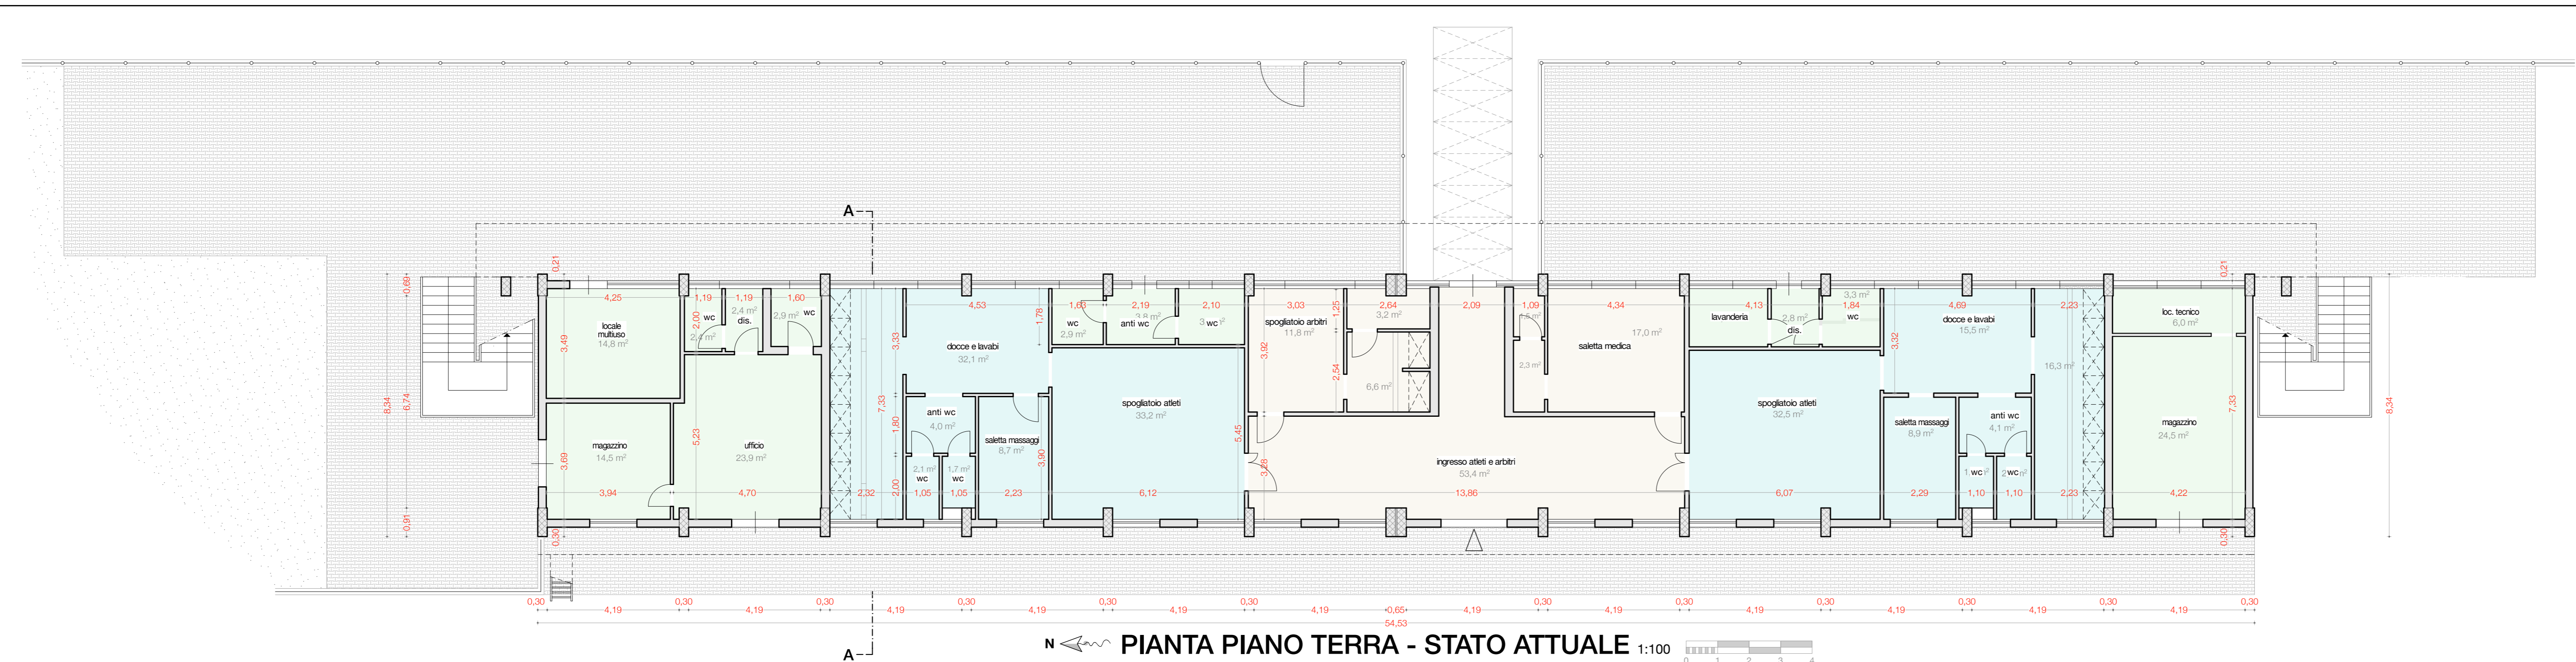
A
A
locale multiuso
14,8 m²
4,25
3,49
magazzino
14,5 m²
3,69
3,94
ufficio
23,9 m²
4,70
5,23
1,19
wc
2,00
1,19
2,4 m²
dis.
2,9 m²
1,60
wc
0,21
0,69
6,74
8,34
0,91
0,30
docce e lavabi
32,1 m²
4,53
3,33
7,33
anti wc
4,0 m²
1,80
2,1 m²
wc
1,7 m²
wc
2,00
1,05
1,05
saletta massaggi
8,7 m²
3,90
2,23
2,32
1,78
wc
2,9 m²
1,63
2,19
anti wc
2,10
3 wc
spogliatoio atleti
33,2 m²
6,12
spogliatoio arbitri
11,8 m²
3,03
1,25
3,92
2,64
3,2 m²
2,54
6,6 m²
5,45
3,28
2,09
ingresso atleti e arbitri
53,4 m²
13,86
1,09
2,3 m²
4,34
17,0 m²
saletta medica
lavanderia
4,13
2,8 m²
dis.
3,3 m²
1,84
wc
spogliatoio atleti
32,5 m²
6,07
3,32
docce e lavabi
15,5 m²
4,69
16,3 m²
2,23
saletta massaggi
8,9 m²
2,29
anti wc
4,1 m²
1 wc
2 wc
1,10
1,10
2,23
loc. tecnico
6,0 m²
magazzino
24,5 m²
4,22
7,33
8,34
0,21
0,30
0,30
4,19
0,30
4,19
0,30
4,19
0,30
4,19
0,30
4,19
0,30
4,19
0,65
4,19
0,30
4,19
0,30
4,19
0,30
4,19
0,30
4,19
0,30
4,19
0,30
54,53
N
PIANTA PIANO TERRA - STATO ATTUALE 1:100
0 1 2 3 4